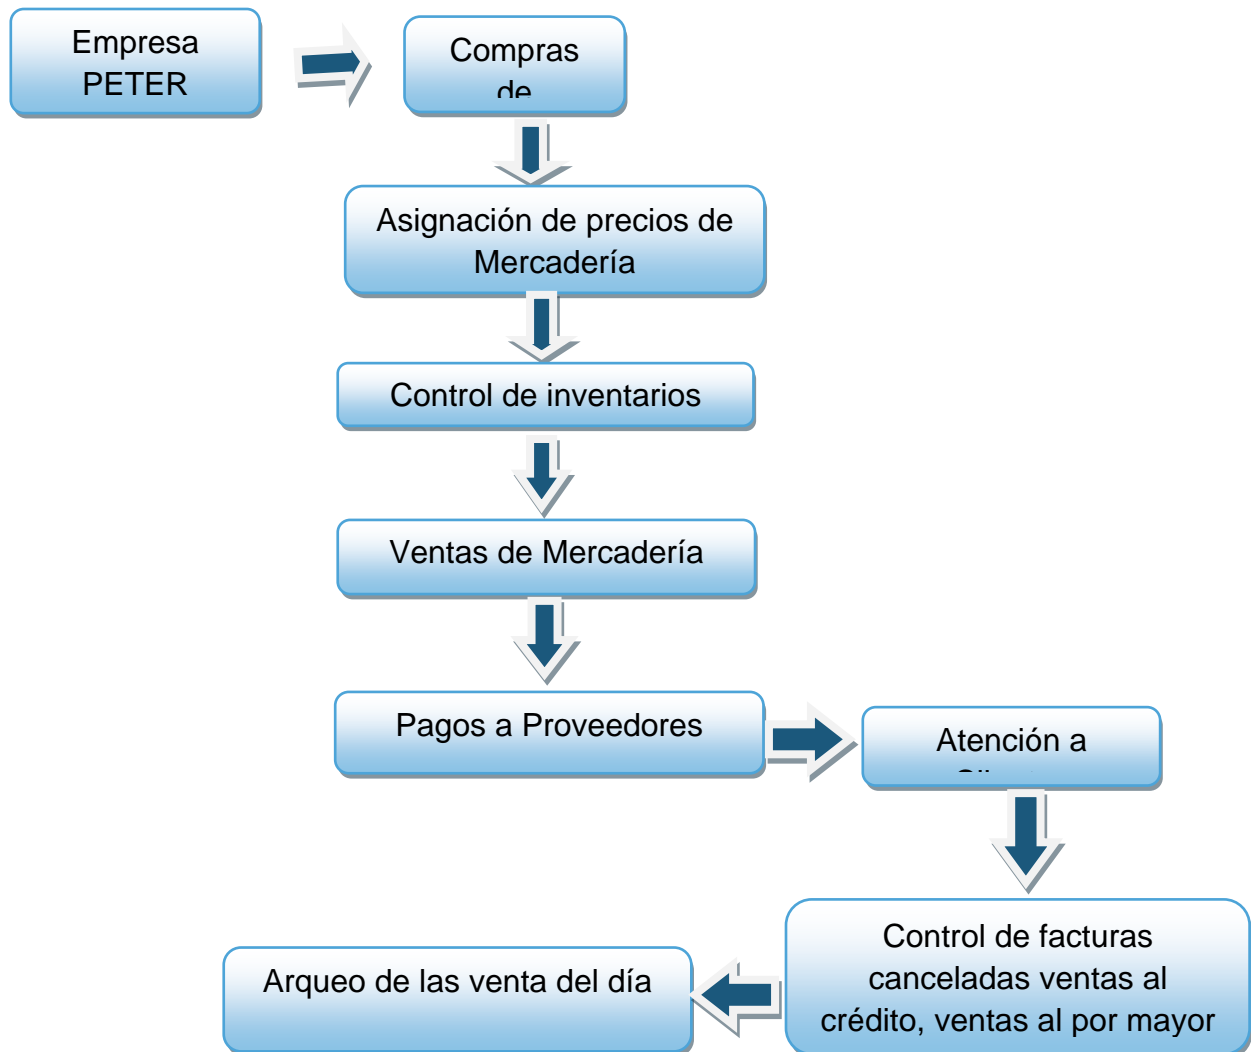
Empresa PETER

Compras de

Asignación de precios de Mercadería

Control de inventarios

Ventas de Mercadería

Pagos a Proveedores

Atención a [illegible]

Control de facturas canceladas ventas al crédito, ventas al por mayor

Arqueo de las venta del día